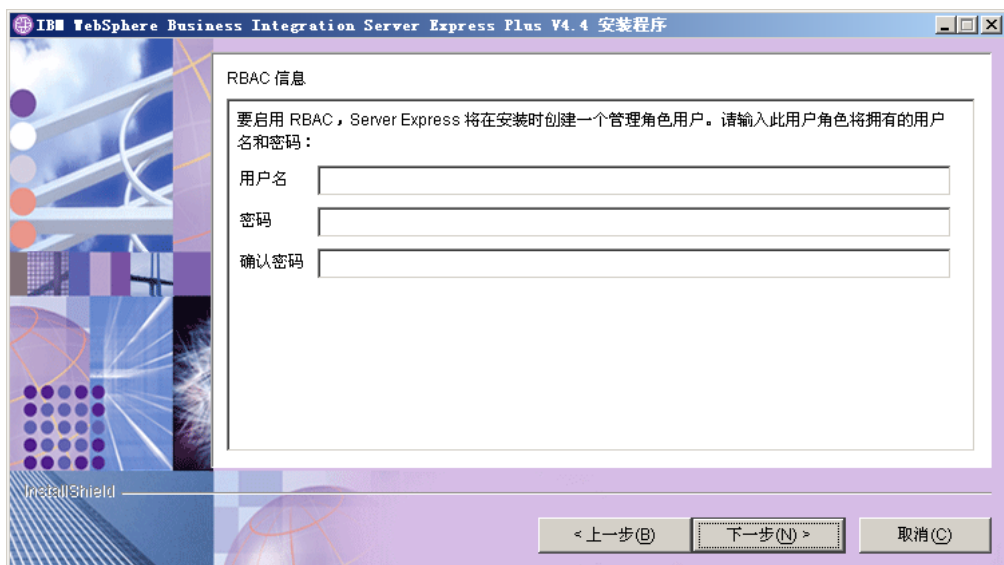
IBM WebSphere Business Integration Server Express Plus V4.4 安装程序

RBAC 信息

要启用 RBAC，Server Express 将在安装时创建一个管理角色用户。请输入此用户角色将拥有的用户名和密码：

用户名

密码

确认密码

InstallShield

< 上一步(B)

下一步(N) >

取消(C)